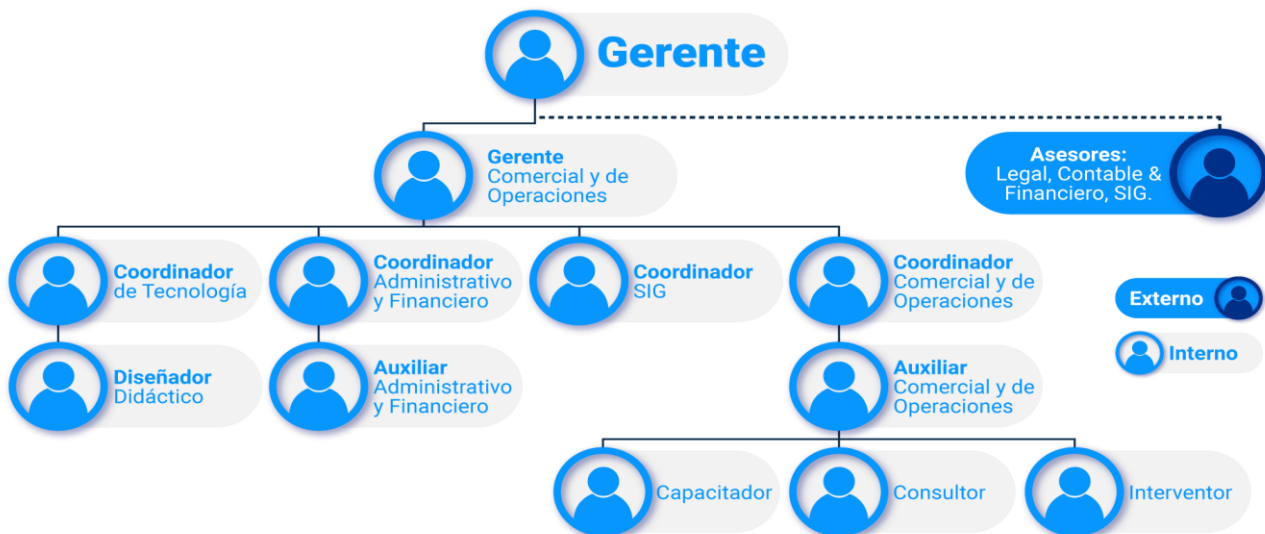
Gerente

Gerente
Comercial y de Operaciones

Asesores:
Legal, Contable & Financiero, SIG.

Coordinador
de Tecnología

Coordinador
Administrativo y Financiero

Coordinador
SIG

Coordinador
Comercial y de Operaciones

Externo

Interno

Diseñador
Didáctico

Auxiliar
Administrativo y Financiero

Auxiliar
Comercial y de Operaciones

Capacitador

Consultor

Interventor